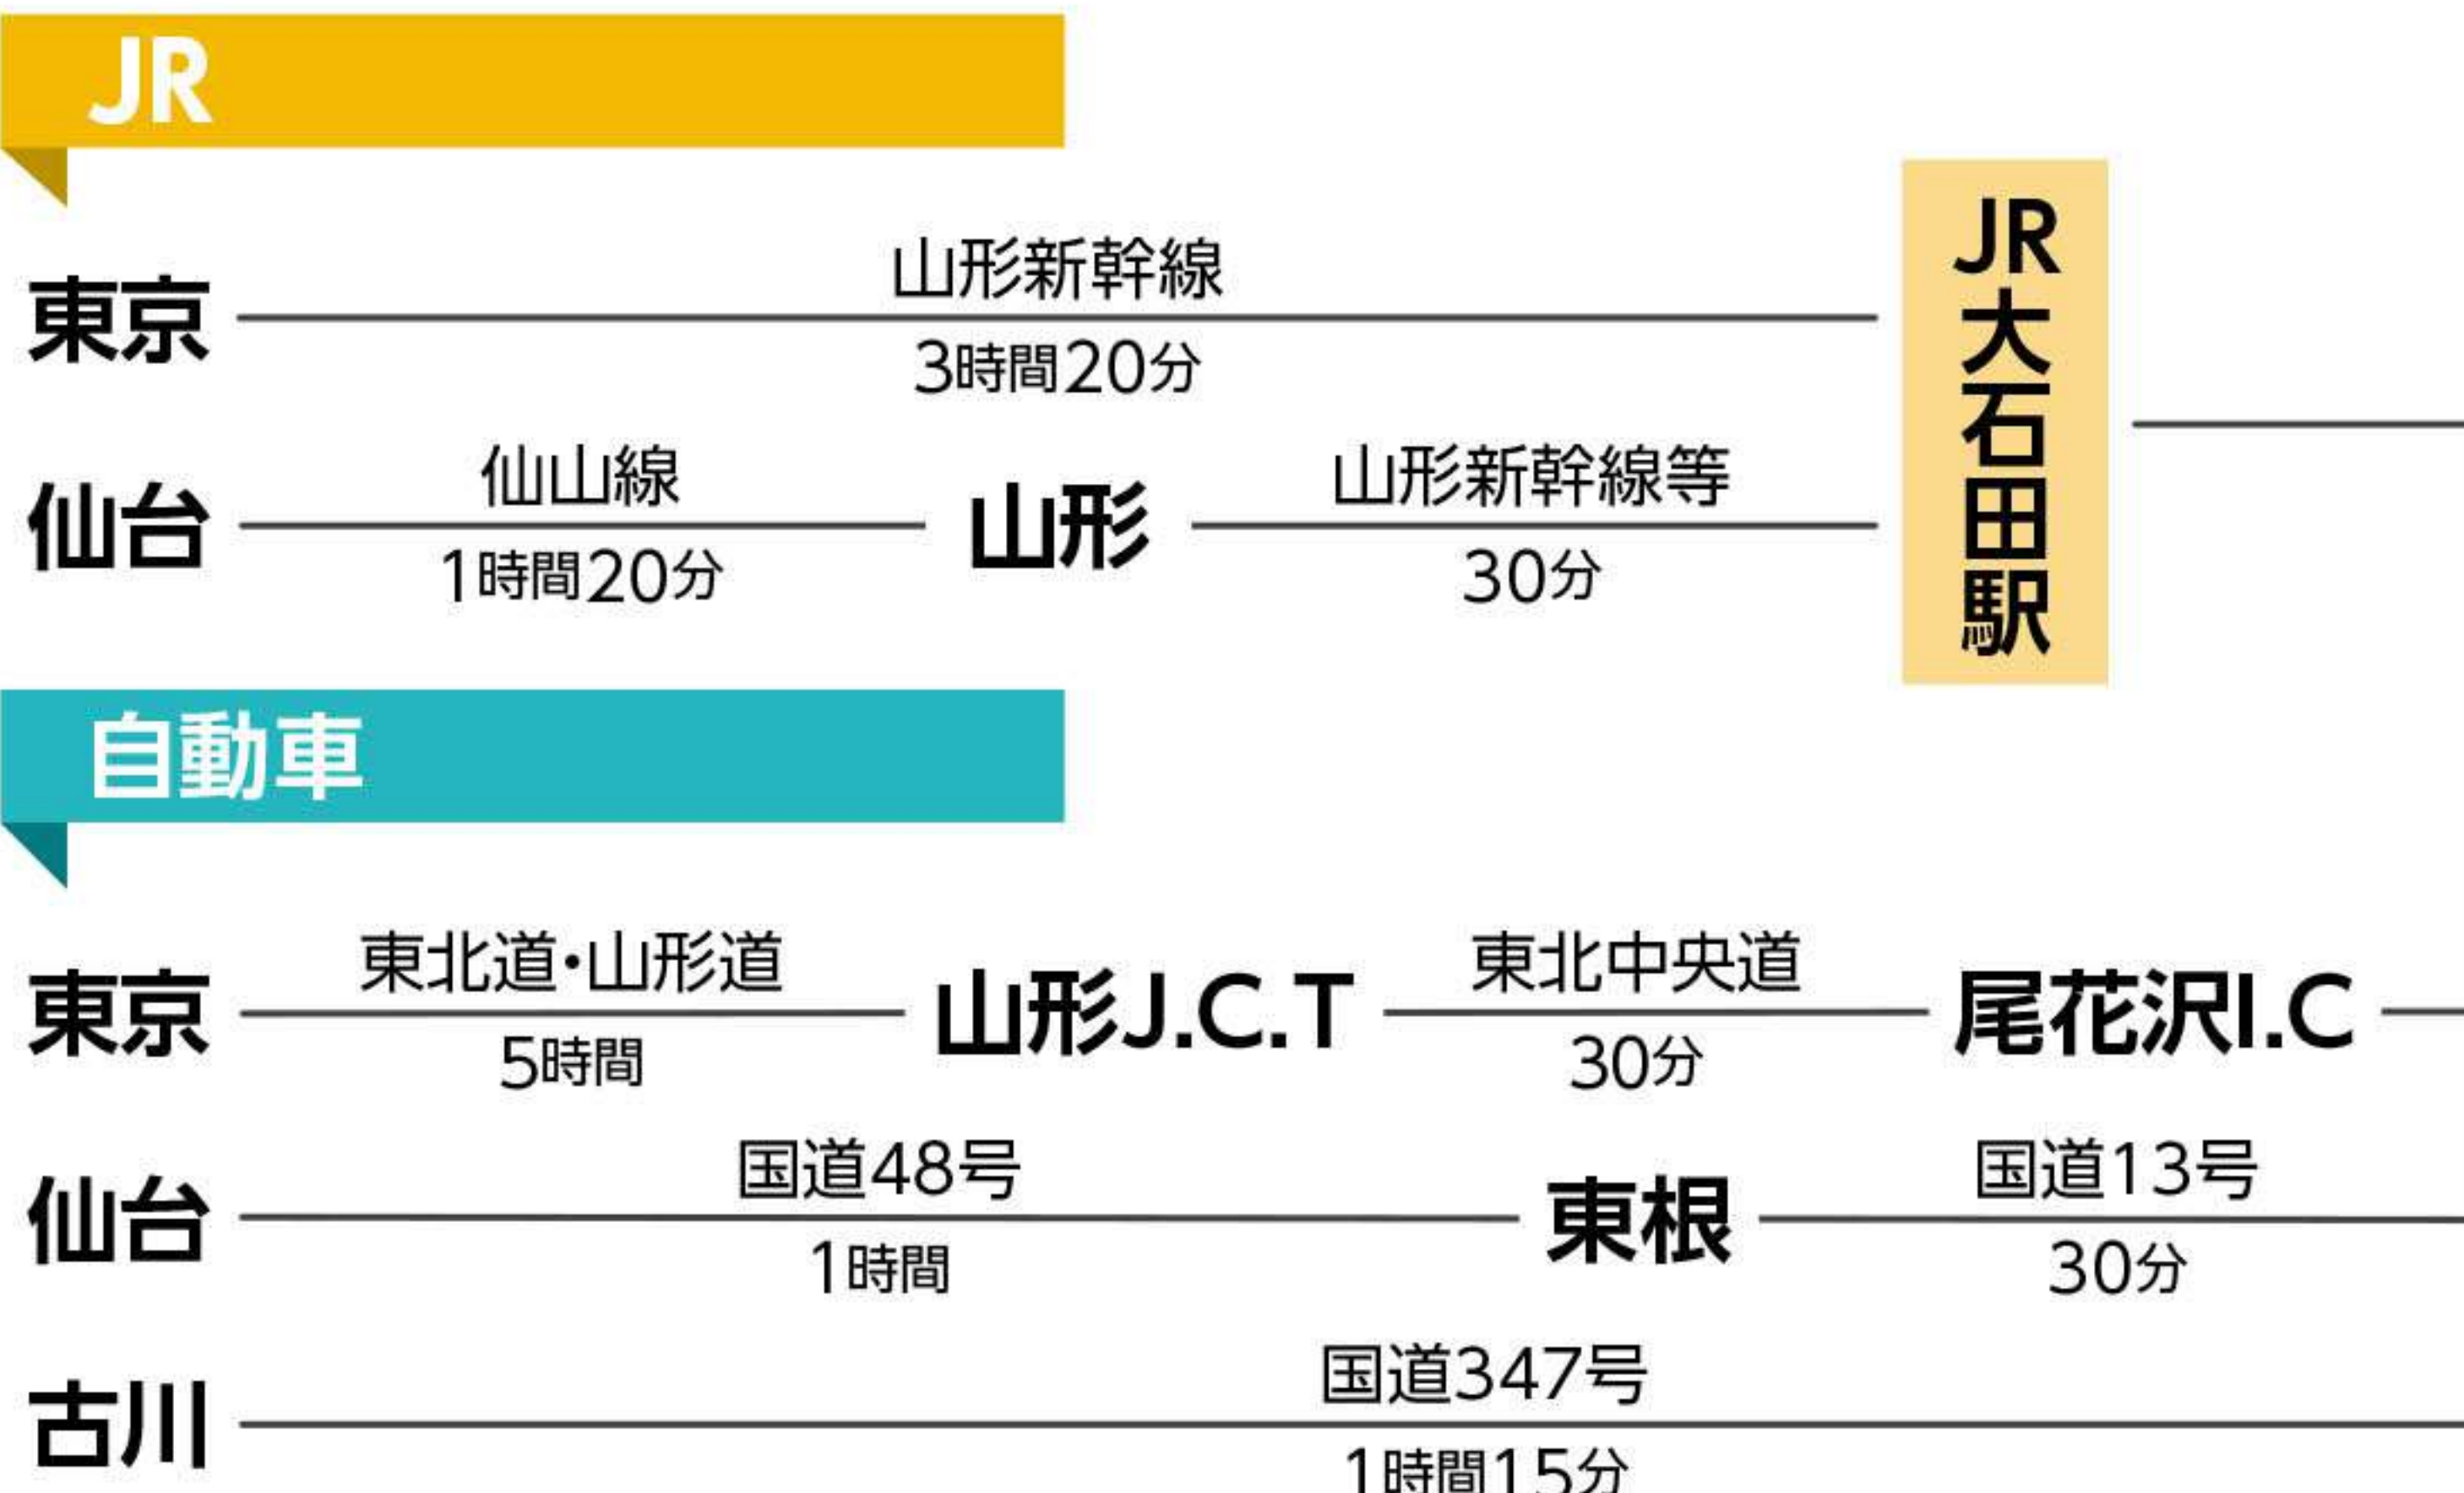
JR

東京 山形新幹線 3時間20分

仙台 仙山線 1時間20分 山形 山形新幹線等 30分

JR大石田駅

自動車

東京 東北道・山形道 5時間 山形J.C.T 東北中央道 30分 尾花沢I.C

仙台 国道48号 1時間 東根 国道13号 30分

古川 国道347号 1時間15分